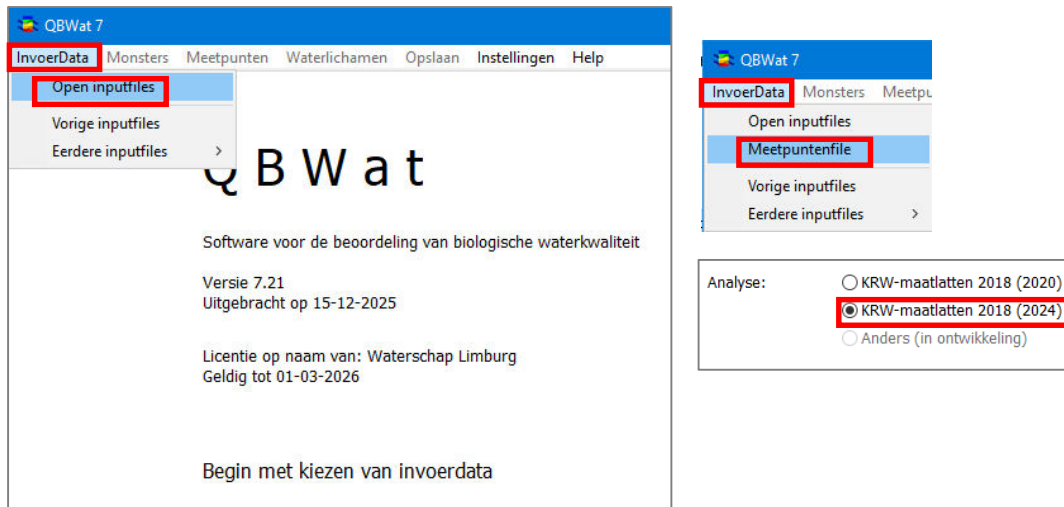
QBWat 7

InvoerData Monsters Meetpunten Waterlichamen Opslaan Instellingen Help

Open inputfiles

Vorige inputfiles

Eerdere inputfiles >

QBWat

Software voor de beoordeling van biologische waterkwaliteit

Versie 7.21
Uitgebracht op 15-12-2025

Licentie op naam van: Waterschap Limburg
Geldig tot 01-03-2026

Begin met kiezen van invoerdata

QBWat 7

InvoerData Monsters Meetpu

Open inputfiles

Meetpuntenfile

Vorige inputfiles

Eerdere inputfiles >

Analyse:

KRW-maatlatten 2018 (2020)

KRW-maatlatten 2018 (2024)

Anders (in ontwikkeling)